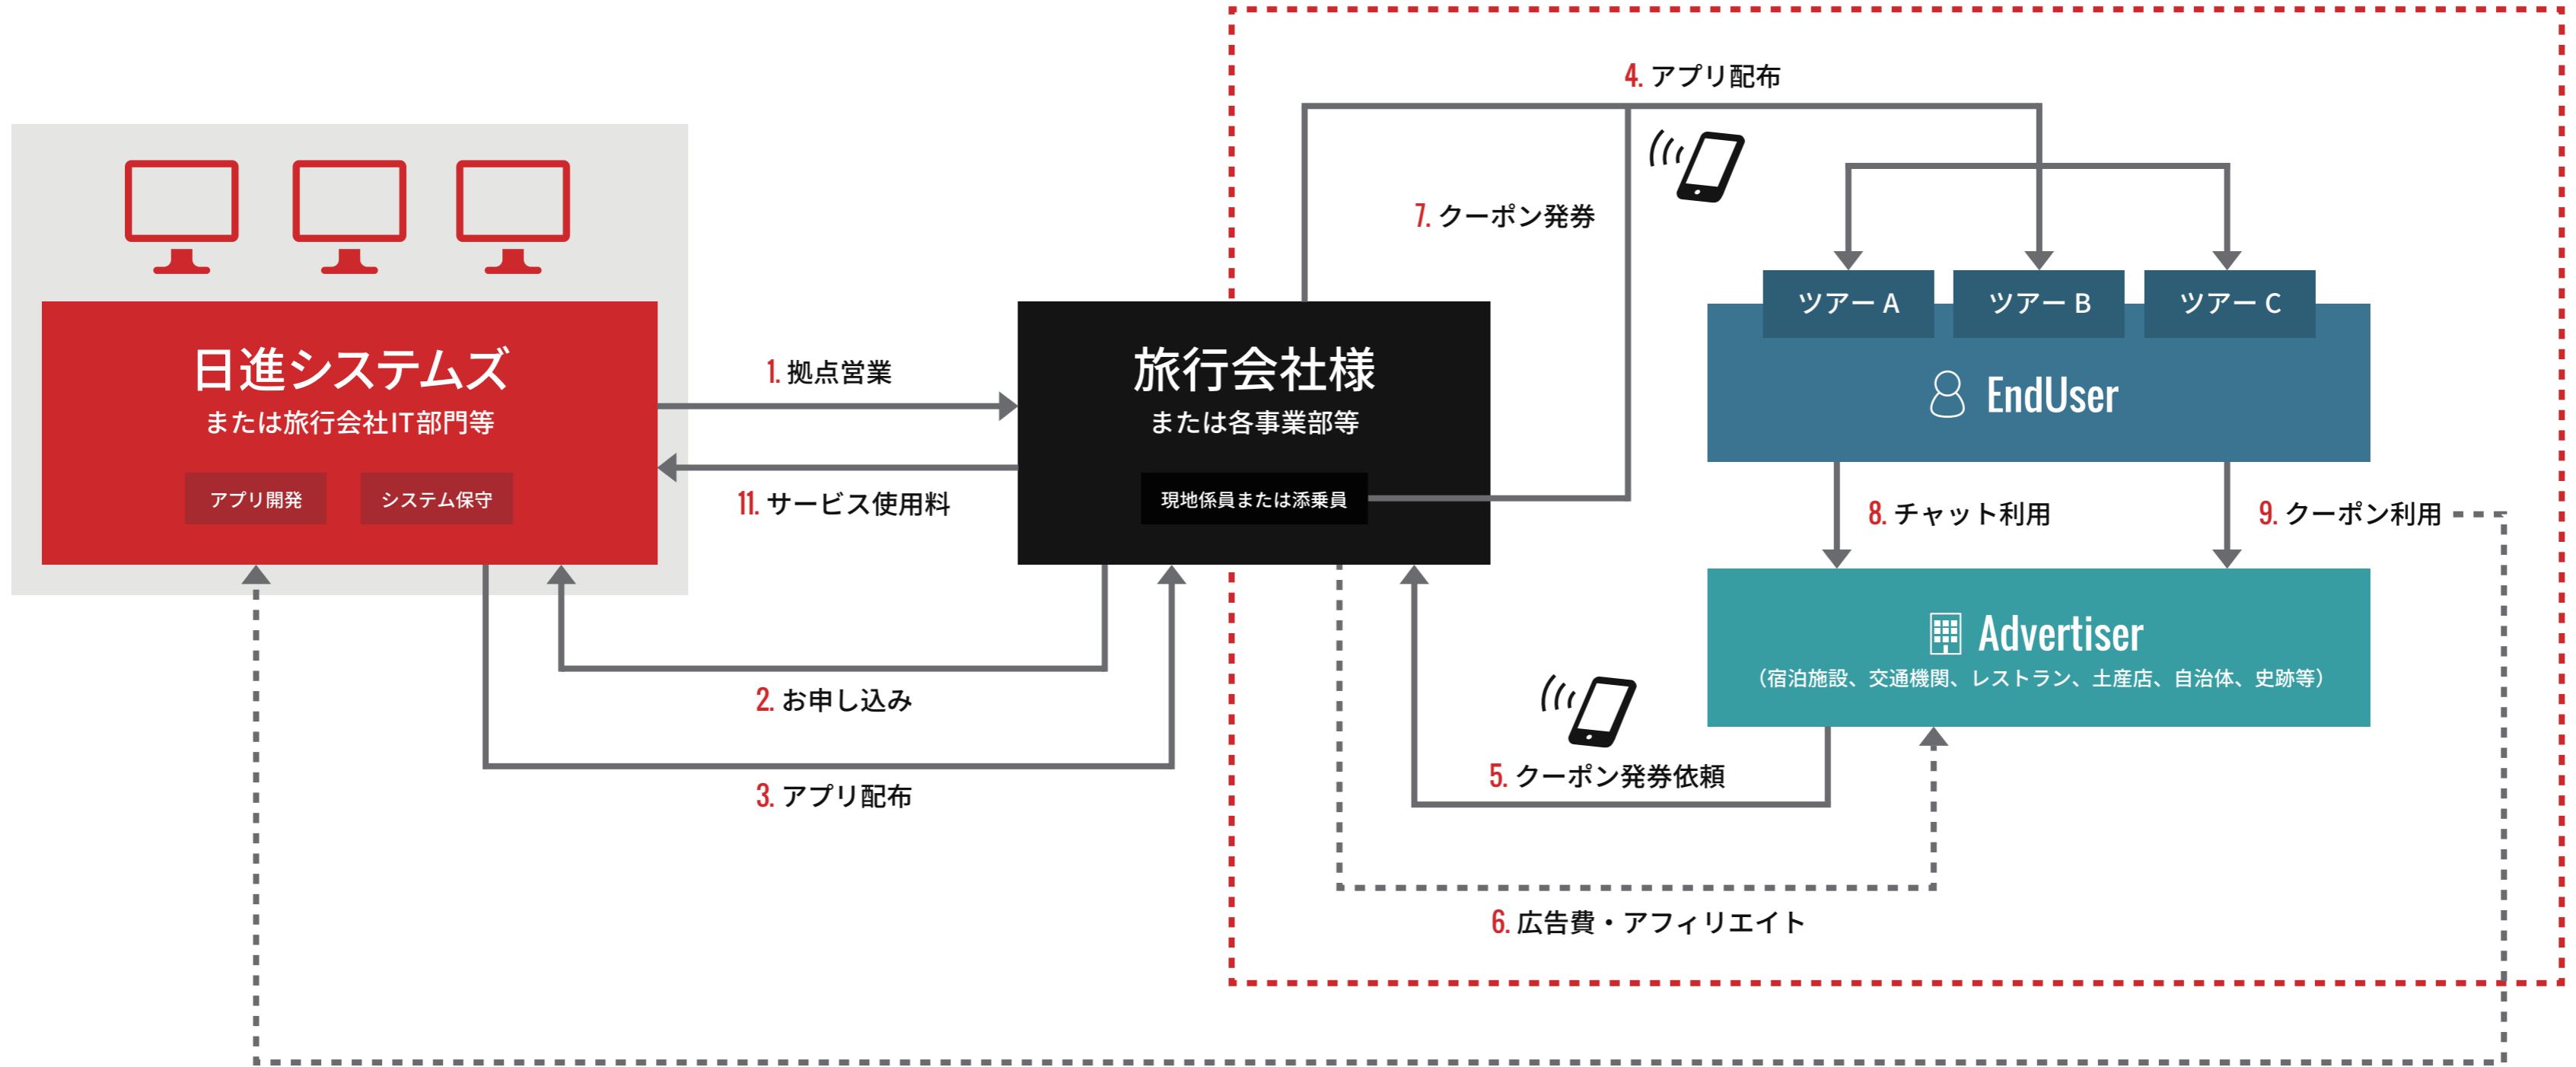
4. アプリ配布

7. クーポン発券

日進システムズ
または旅行会社IT部門等

アプリ開発

システム保守

1. 拠点営業

11. サービス使用料

旅行会社様
または各事業部等

現地係員または添乗員

ツアー A

ツアー B

ツアー C

EndUser

8. チャット利用

9. クーポン利用

Advertiser
（宿泊施設、交通機関、レストラン、土産店、自治体、史跡等）

2. お申し込み

3. アプリ配布

5. クーポン発券依頼

6. 広告費・アフィリエイト